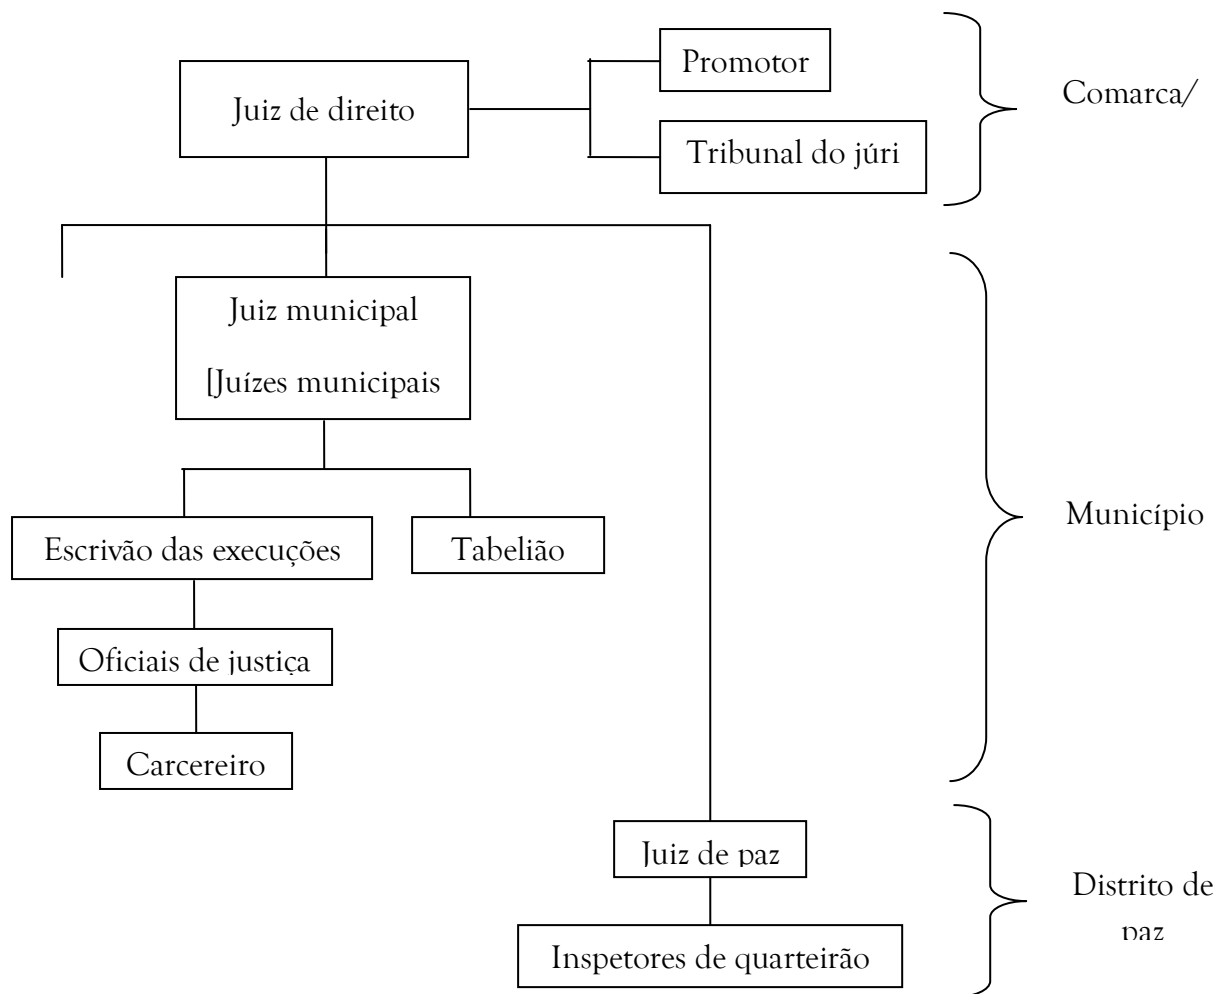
Juiz de direito

Promotor

Tribunal do júri

Comarca/

Juiz municipal

[Juízes municipais

Escrivão das execuções

Tabelião

Oficiais de justiça

Carcereiro

Município

Juiz de paz

Inspetores de quarteirão

Distrito de paz